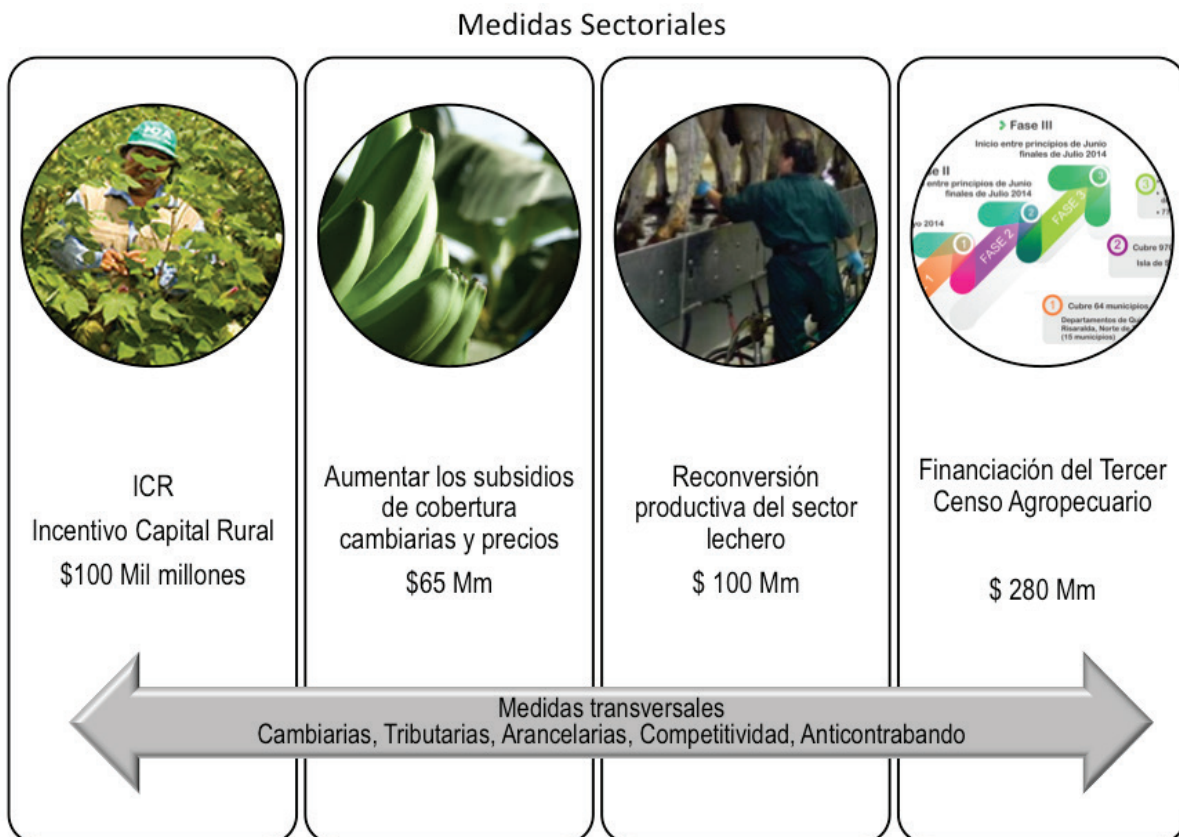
Medidas Sectoriales

ICR
Incentivo Capital Rural
$100 Mil millones

Aumentar los subsidios de cobertura cambiarias y precios
$65 Mm

Reconversión productiva del sector lechero
$ 100 Mm

Fase III
Inicio entre principios de Junio finales de Julio 2014
Fase II
entre principios de Junio finales de Julio 2014
o 2014
FASE 2
FASE 3
Cubre 970
Isla de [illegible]
Cubre 64 municipios
Departamentos de Qui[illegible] Risaralda, Norte de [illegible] (15 municipios)

Financiación del Tercer Censo Agropecuario
$ 280 Mm

Medidas transversales
Cambiarias, Tributarias, Arancelarias, Competitividad, Anticontrabando